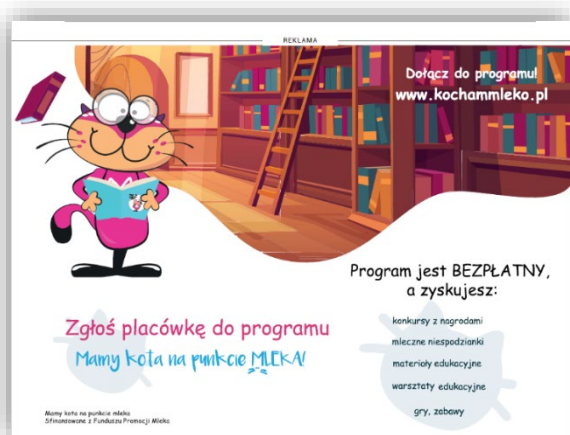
REKLAMA

Dołącz do programu!
www.kochammleko.pl

Program jest BEZPŁATNY, a zyskujesz:

Zgłoś placówkę do programu
Mamy kota na punkcie MLEKA!

konkursy z nagrodami
mleczne niespodzianki
materiały edukacyjne
warsztaty edukacyjne
gry, zabawy

Mamy kota na punkcie mleka
Sfinansowane z Funduszu Promocji Mleka